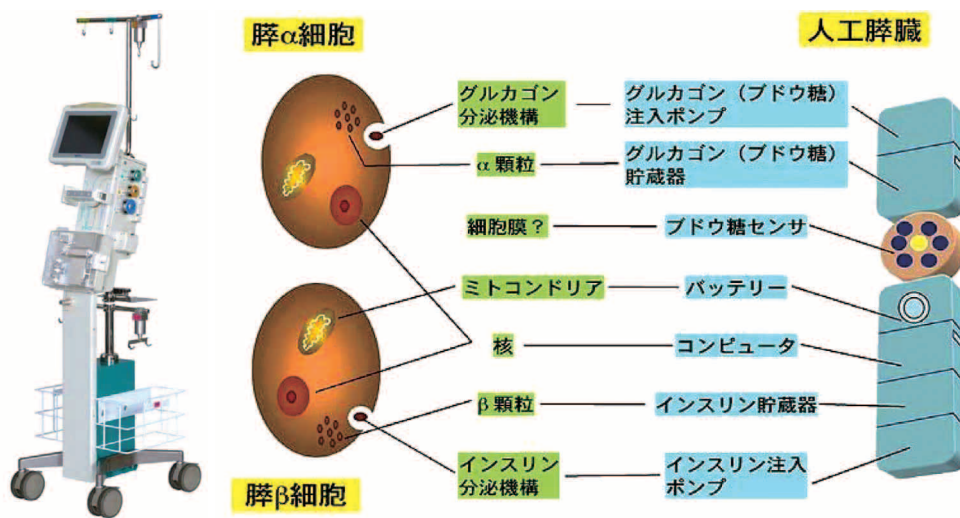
膵α細胞

人工膵臓

グルカゴン分泌機構

グルカゴン（ブドウ糖）注入ポンプ

α顆粒

グルカゴン（ブドウ糖）貯蔵器

細胞膜？

ブドウ糖センサ

ミトコンドリア

バッテリー

核

コンピュータ

β顆粒

インスリン貯蔵器

インスリン分泌機構

インスリン注入ポンプ

膵β細胞